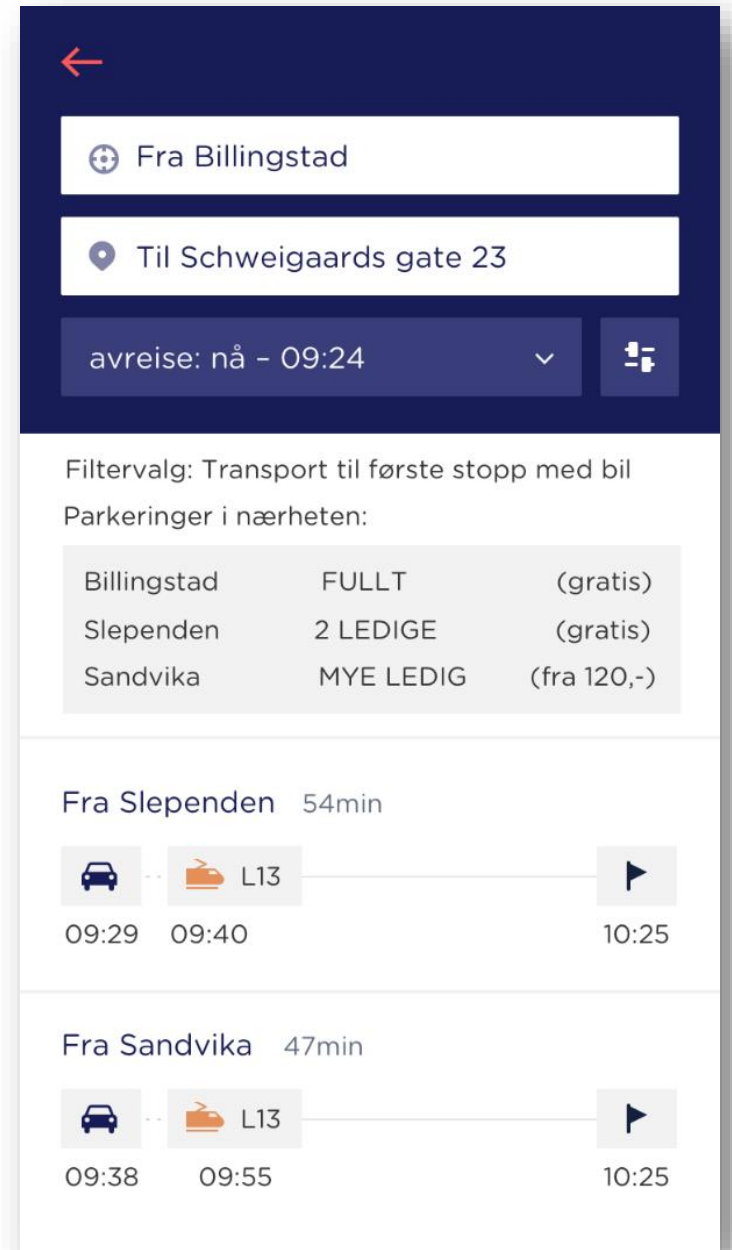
Fra Billingstad

Til Schweigaards gate 23

avreise: nå – 09:24

Filtervalg: Transport til første stopp med bil

Parkeringer i nærheten:

| | | |
|---|---|---|
| Billingstad | FULLT | (gratis) |
| Slependen | 2 LEDIGE | (gratis) |
| Sandvika | MYE LEDIG | (fra 120,-) |

Fra Slependen 54min

L13

09:29 09:40 10:25

Fra Sandvika 47min

L13

09:38 09:55 10:25